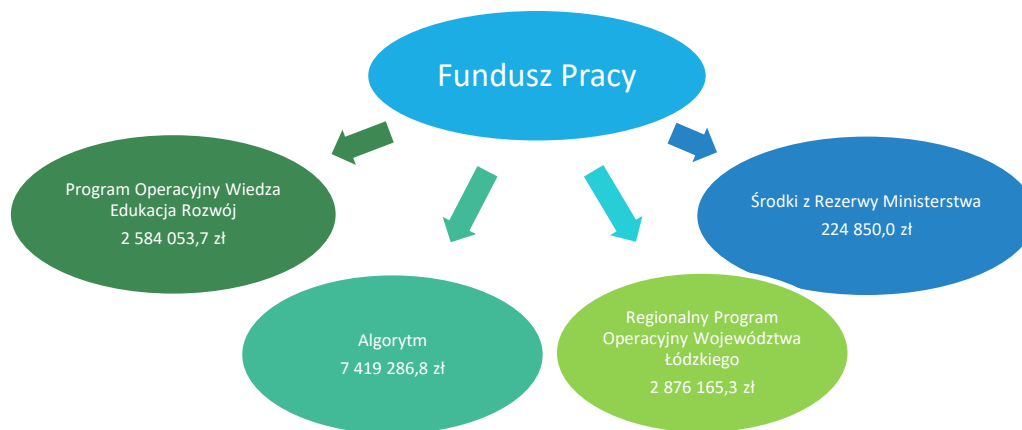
Fundusz Pracy

Program Operacyjny Wiedza Edukacja Rozwój
2 584 053,7 zł

Algorytm
7 419 286,8 zł

Regionalny Program Operacyjny Województwa Łódzkiego
2 876 165,3 zł

Środki z Rezerwy Ministerstwa
224 850,0 zł